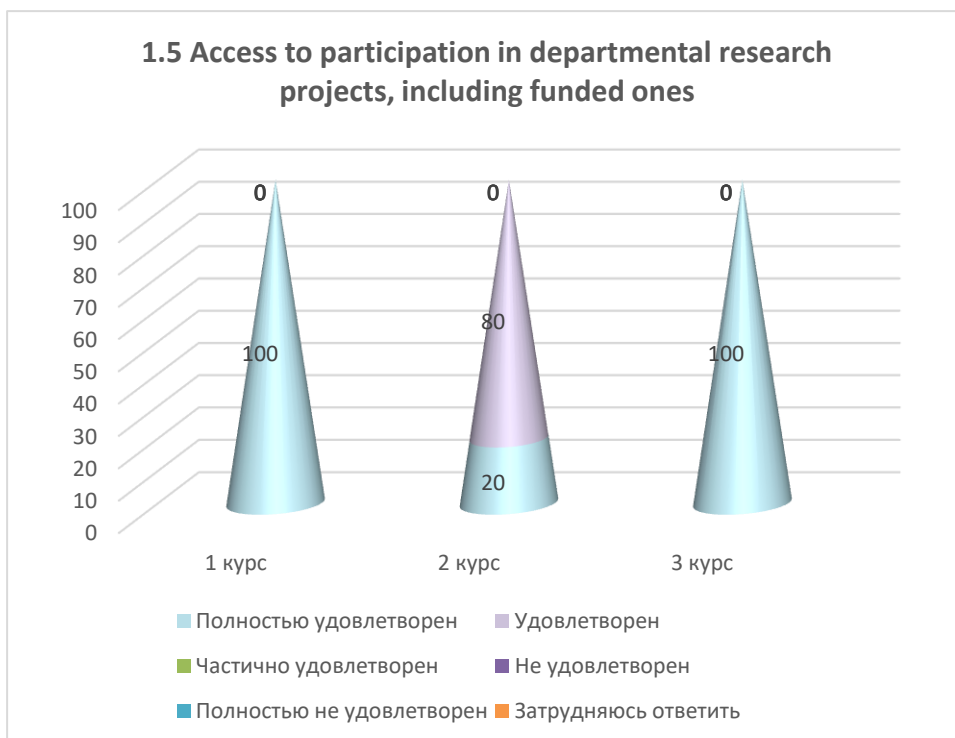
1.5 Access to participation in departmental research projects, including funded ones

100
90
80
70
60
50
40
30
20
10
0

0
100
0
80
20
0
100

1 курс
2 курс
3 курс

Полностью удовлетворен
Удовлетворен
Частично удовлетворен
Не удовлетворен
Полностью не удовлетворен
Затрудняюсь ответить